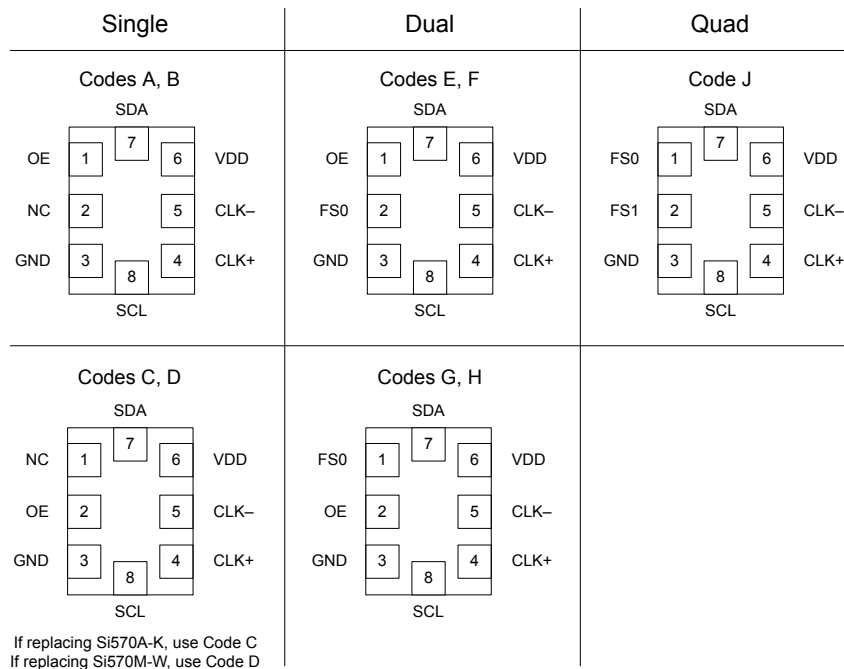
| Single | Dual | Quad |
|---|---|---|
| Codes A, B | Codes E, F | Code J |

Codes A, B

SDA

7

OE 1 6 VDD

NC 2 5 CLK–

GND 3 4 CLK+

8

SCL

Codes E, F

SDA

7

OE 1 6 VDD

FS0 2 5 CLK–

GND 3 4 CLK+

8

SCL

Code J

SDA

7

FS0 1 6 VDD

FS1 2 5 CLK–

GND 3 4 CLK+

8

SCL

Codes C, D

SDA

7

NC 1 6 VDD

OE 2 5 CLK–

GND 3 4 CLK+

8

SCL

If replacing Si570A-K, use Code C
If replacing Si570M-W, use Code D

Codes G, H

SDA

7

FS0 1 6 VDD

OE 2 5 CLK–

GND 3 4 CLK+

8

SCL